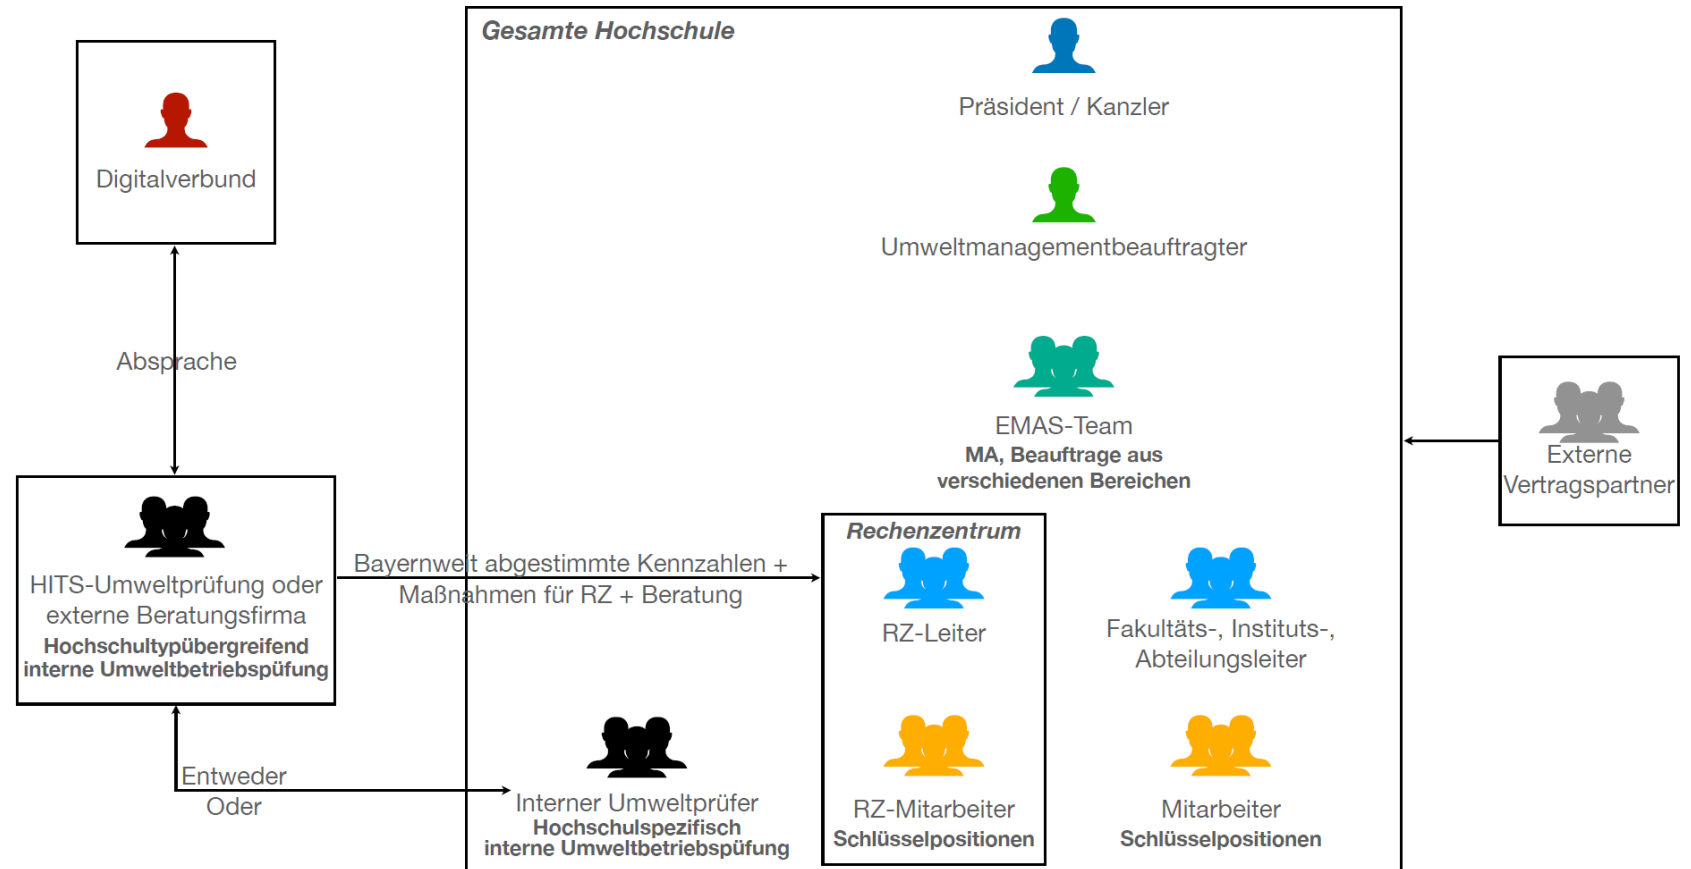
Digitalverbund

Absprache

HITS-Umweltprüfung oder externe Beratungsfirma
**Hochschultypübergreifend interne Umweltbetriebspüfung**

Entweder
Oder

Gesamte Hochschule

Präsident / Kanzler

Umweltmanagementbeauftragter

EMAS-Team
**MA, Beauftrage aus verschiedenen Bereichen**

Bayernweit abgestimmte Kennzahlen + Maßnahmen für RZ + Beratung

Rechenzentrum

RZ-Leiter

RZ-Mitarbeiter
**Schlüsselpositionen**

Fakultäts-, Instituts-, Abteilungsleiter

Mitarbeiter
**Schlüsselpositionen**

Interner Umweltprüfer
**Hochschulspezifisch interne Umweltbetriebspüfung**

Externe Vertragspartner